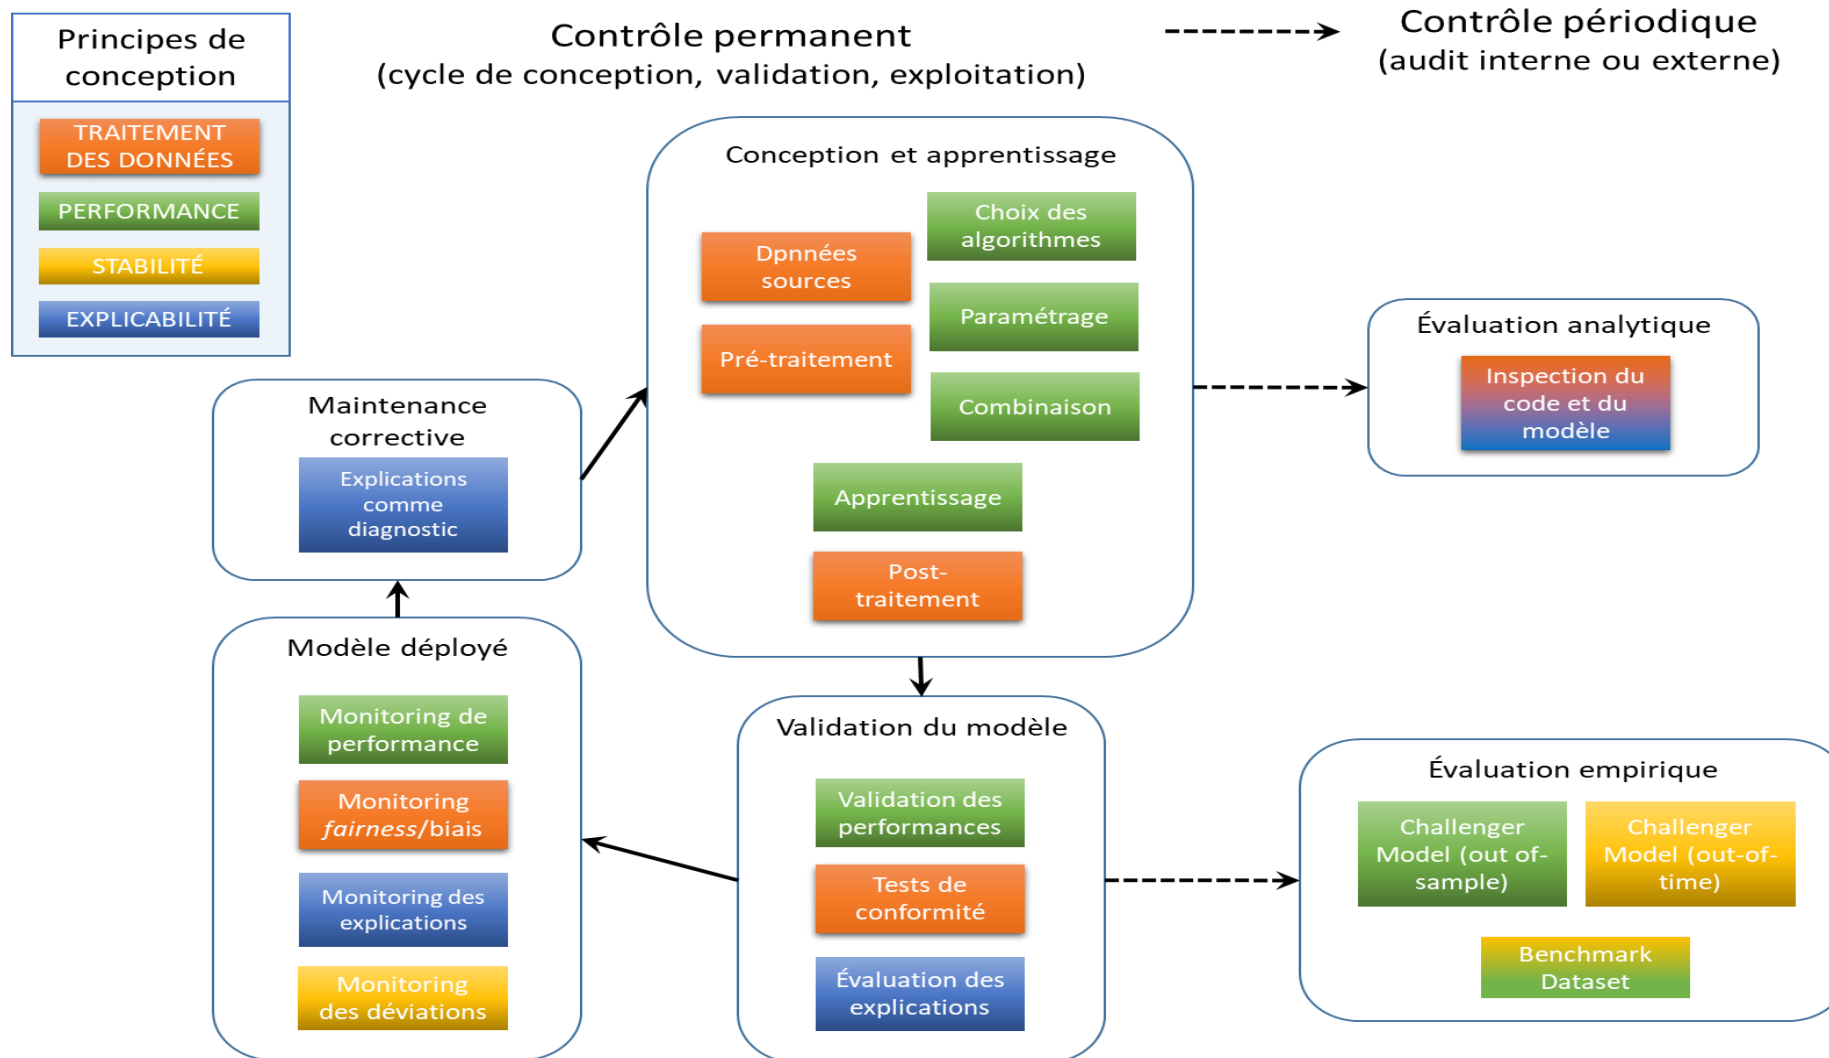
Principes de conception

TRAITEMENT DES DONNÉES

PERFORMANCE

STABILITÉ

EXPLICABILITÉ

Contrôle permanent
(cycle de conception, validation, exploitation)

Contrôle périodique
(audit interne ou externe)

Conception et apprentissage

Dpnnées sources

Choix des algorithmes

Paramétrage

Pré-traitement

Combinaison

Apprentissage

Post-traitement

Évaluation analytique

Inspection du code et du modèle

Maintenance corrective

Explications comme diagnostic

Modèle déployé

Monitoring de performance

Monitoring *fairness*/biais

Monitoring des explications

Monitoring des déviations

Validation du modèle

Validation des performances

Tests de conformité

Évaluation des explications

Évaluation empirique

Challenger Model (out of-sample)

Challenger Model (out-of-time)

Benchmark Dataset